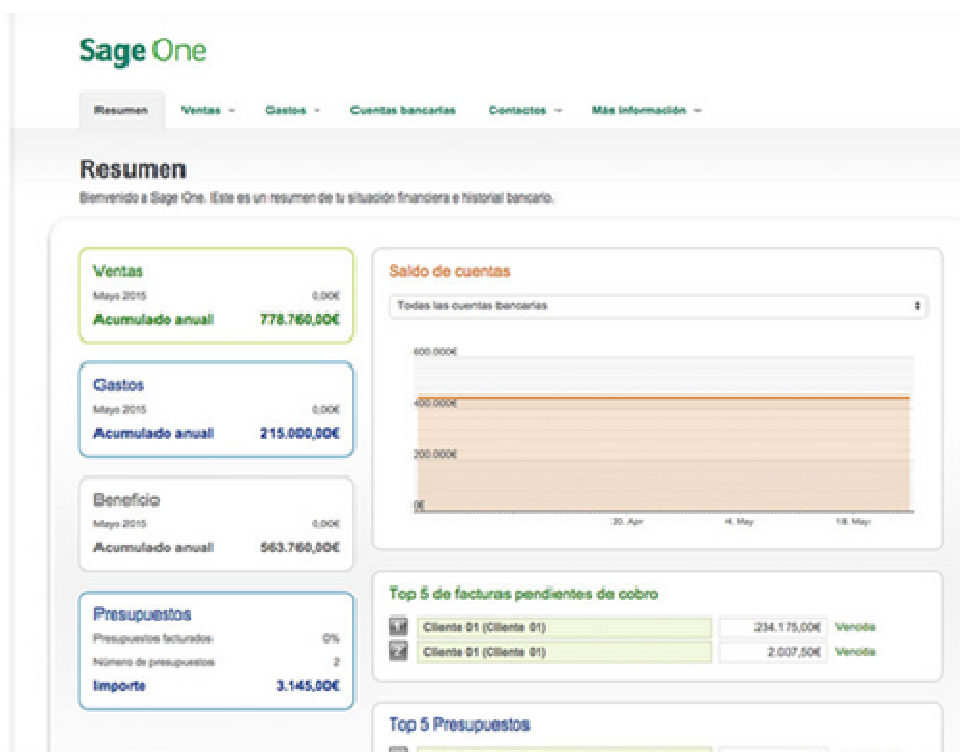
Sage One

Resumen | Ventas | Gastos | Cuentas bancarias | Contactos | Más información

Resumen

Bienvenido a Sage One. Este es un resumen de tu situación financiera e historial bancario.

Ventas
Mayo 2015 0,00€
Acumulado anual 778.760,00€

Gastos
Mayo 2015 0,00€
Acumulado anual 215.000,00€

Beneficio
Mayo 2015 0,00€
Acumulado anual 563.760,00€

Presupuestos
Presupuestos facturados 0%
Número de presupuestos 2
Importe 3.145,00€

Saldo de cuentas
Todas las cuentas bancarias

600.000€
400.000€
200.000€
0€
20. Apr
4. May
18. May

Top 5 de facturas pendientes de cobro

| Cliente 01 (Cliente 01) | 234.175,00€ | Vencida |
|---|---|---|
| Cliente 01 (Cliente 01) | 2.007,50€ | Vencida |

Top 5 Presupuestos